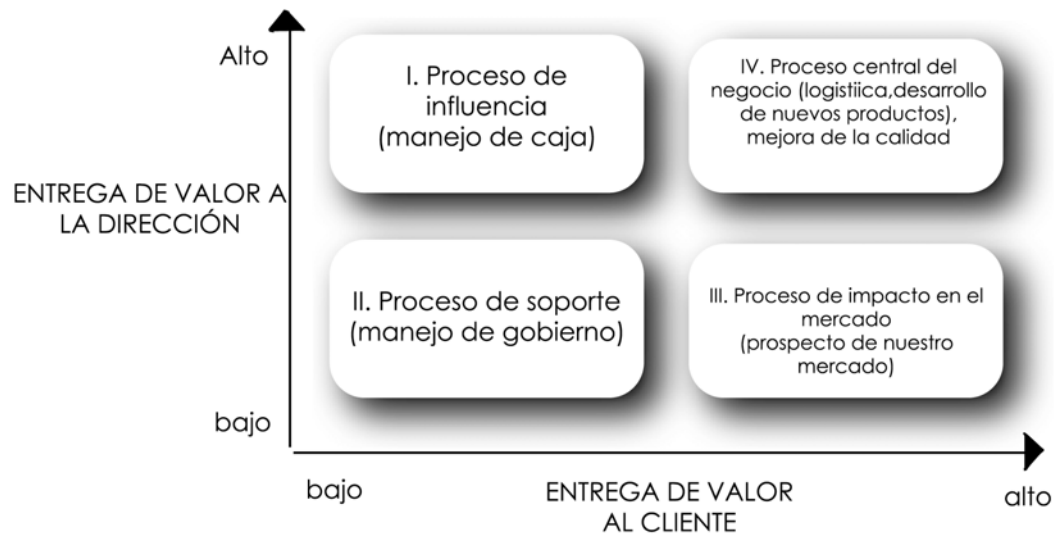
Alto

ENTREGA DE VALOR A LA DIRECCIÓN

bajo

I. Proceso de influencia (manejo de caja)

IV. Proceso central del negocio (logistiica,desarrollo de nuevos productos), mejora de la calidad

II. Proceso de soporte (manejo de gobierno)

III. Proceso de impacto en el mercado (prospecto de nuestro mercado)

bajo

ENTREGA DE VALOR AL CLIENTE

alto